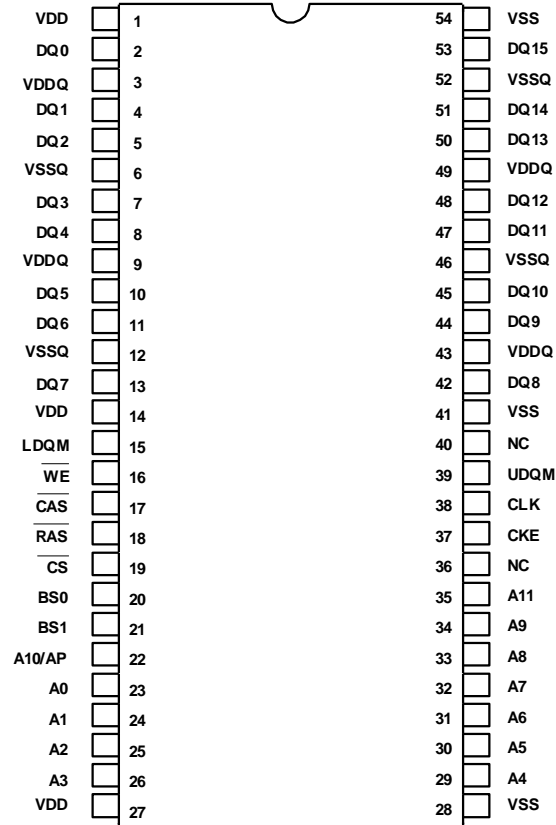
VDD 1
DQ0 2
VDDQ 3
DQ1 4
DQ2 5
VSSQ 6
DQ3 7
DQ4 8
VDDQ 9
DQ5 10
DQ6 11
VSSQ 12
DQ7 13
VDD 14
LDQM 15
$\overline{WE}$ 16
$\overline{CAS}$ 17
$\overline{RAS}$ 18
$\overline{CS}$ 19
BS0 20
BS1 21
A10/AP 22
A0 23
A1 24
A2 25
A3 26
VDD 27

54 VSS
53 DQ15
52 VSSQ
51 DQ14
50 DQ13
49 VDDQ
48 DQ12
47 DQ11
46 VSSQ
45 DQ10
44 DQ9
43 VDDQ
42 DQ8
41 VSS
40 NC
39 UDQM
38 CLK
37 CKE
36 NC
35 A11
34 A9
33 A8
32 A7
31 A6
30 A5
29 A4
28 VSS